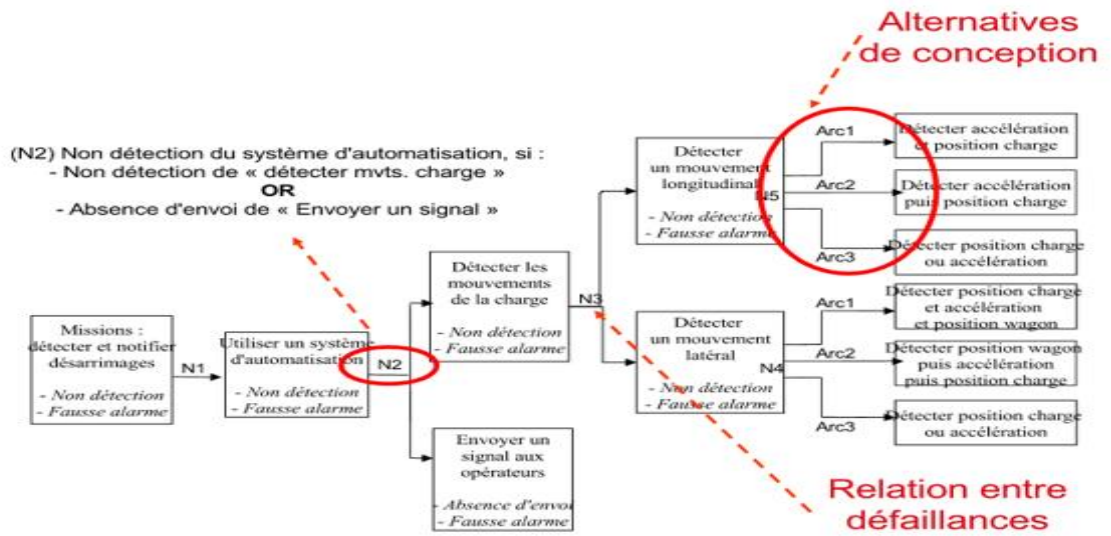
Alternatives de conception

(N2) Non détection du système d'automatisation, si :
- Non détection de « détecter mvts. charge »
OR
- Absence d'envoi de « Envoyer un signal »

Missions : détecter et notifier désarrimages
- Non détection
- Fausse alarme

N1

Utiliser un système d'automatisation
- Non détection
- Fausse alarme

N2

Détecter les mouvements de la charge
- Non détection
- Fausse alarme

Envoyer un signal aux opérateurs
- Absence d'envoi
- Fausse alarme

N3

Détecter un mouvement longitudinal
- Non détection
- Fausse alarme

N5

Arc1
Détecter accélération et position charge

Arc2
Détecter accélération puis position charge

Arc3
Détecter position charge ou accélération

Détecter un mouvement latéral
- Non détection
- Fausse alarme

N4

Arc1
Détecter position charge et accélération et position wagon

Arc2
Détecter position wagon puis accélération puis position charge

Arc3
Détecter position charge ou accélération

Relation entre défaillances